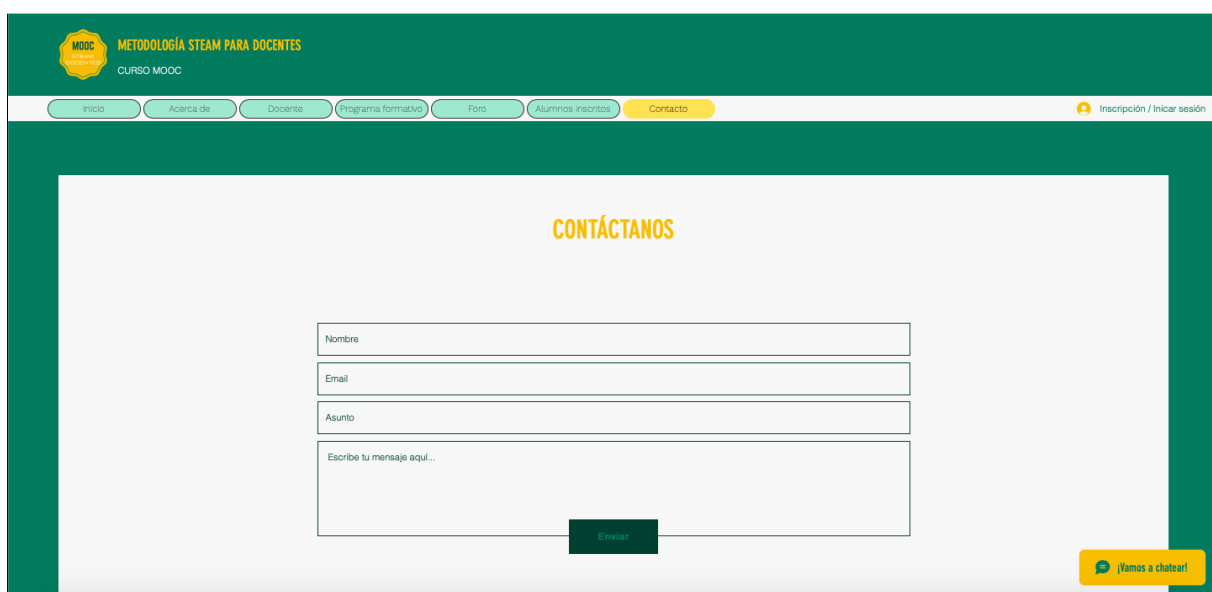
MOOC
STEAM
DOCENTES

METODOLOGÍA STEAM PARA DOCENTES
CURSO MOOC

Inicio
Acerca de
Docente
Programa formativo
Foro
Alumnos inscritos
Contacto

Inscripción / Inicar sesión

CONTÁCTANOS

Nombre
Email
Asunto
Escribe tu mensaje aquí...

Enviar

¡Vamos a chatear!